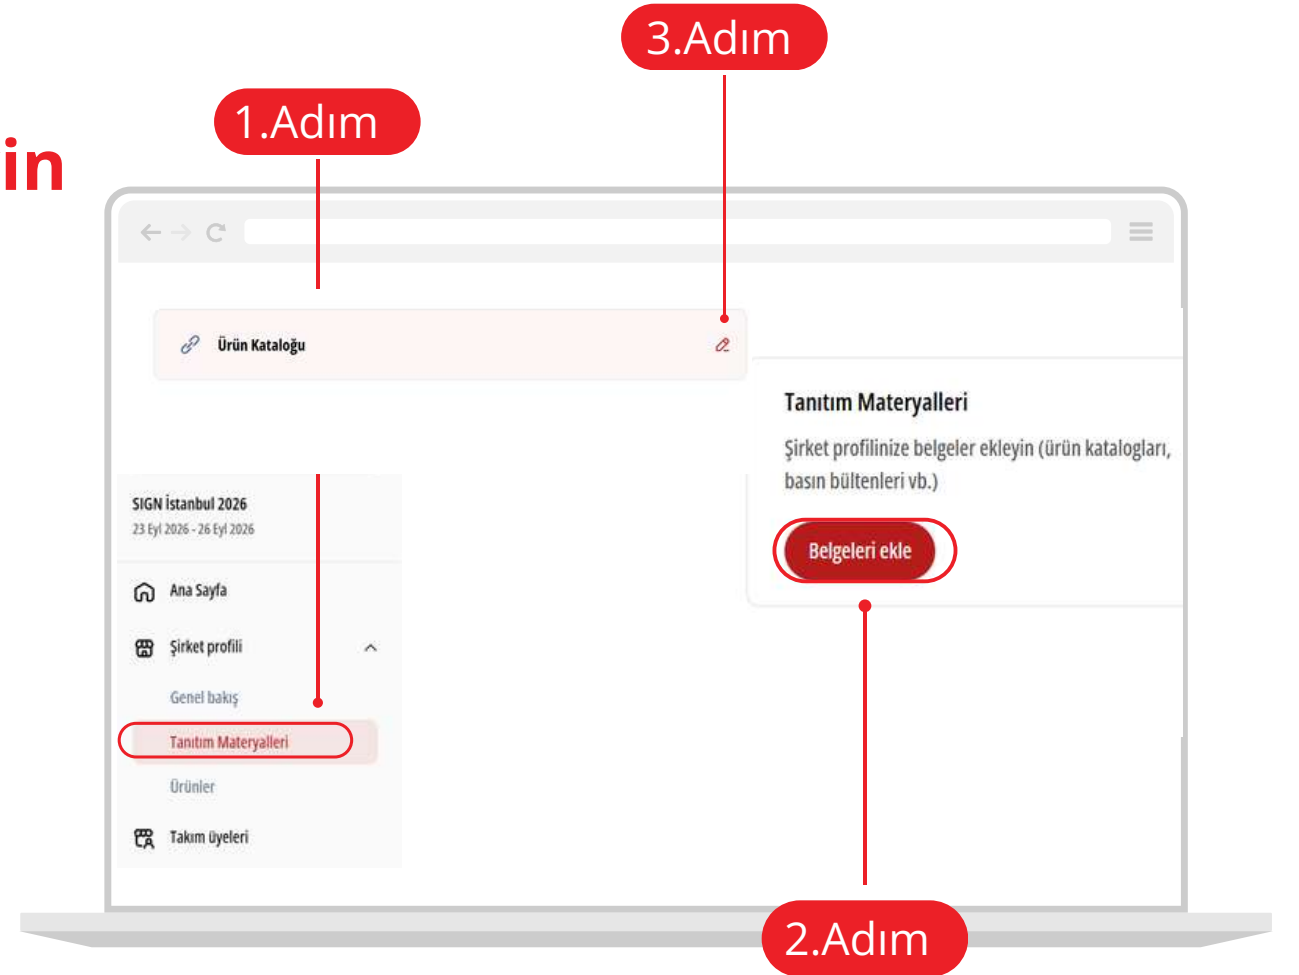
3.Adım

1.Adım

in

Ürün Kataloğu

Tanıtım Materyalleri

Şirket profilinize belgeler ekleyin (ürün katalogları, basın bültenleri vb.)

Belgeleri ekle

SIGN İstanbul 2026
23 Eyl 2026 - 26 Eyl 2026

Ana Sayfa

Şirket profili

Genel bakış

Tanıtım Materyalleri

Ürünler

Takım üyeleri

2.Adım